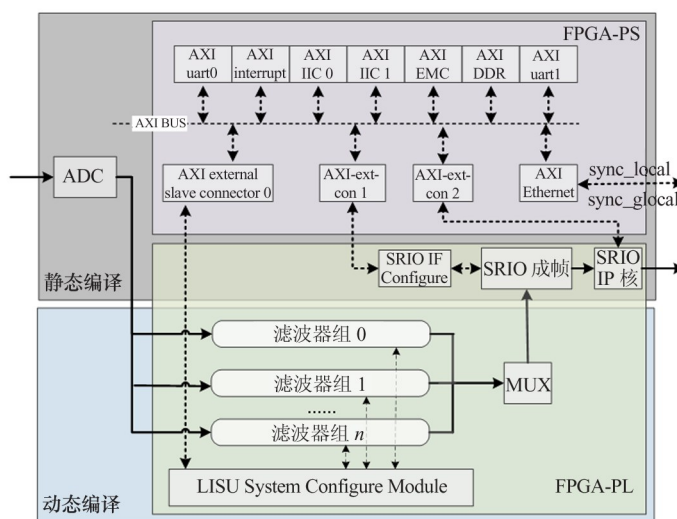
FPGA-PS

AXI uart0

AXI interrupt

AXI IIC 0

AXI IIC 1

AXI EMC

AXI DDR

AXI uart1

AXI BUS

ADC

AXI external slave connector 0

AXI-ext-con 1

AXI-ext-con 2

AXI Ethernet

sync_local

sync_glocal

SRIO IF Configure

SRIO 成帧

SRIO IP 核

静态编译

滤波器组 0

滤波器组 1

......

滤波器组 $n$

MUX

LISU System Configure Module

动态编译

FPGA-PL